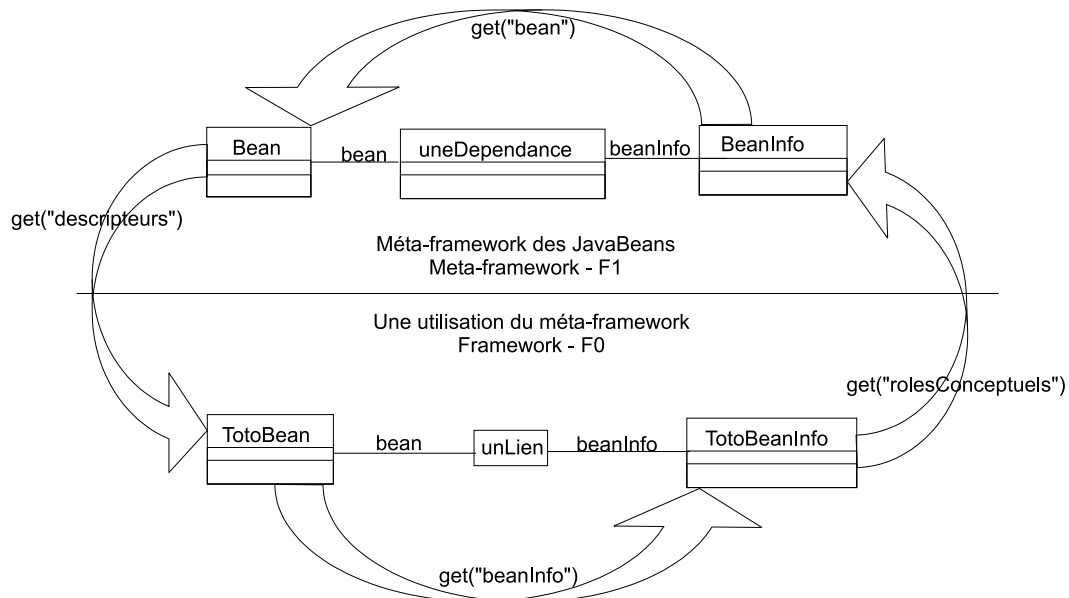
get("bean")

Bean

bean

uneDependance

beanInfo

BeanInfo

get("descripteurs")

Méta-framework des JavaBeans
Meta-framework - F1

Une utilisation du méta-framework
Framework - F0

get("rolesConceptuels")

TotoBean

bean

unLien

beanInfo

TotoBeanInfo

get("beanInfo")